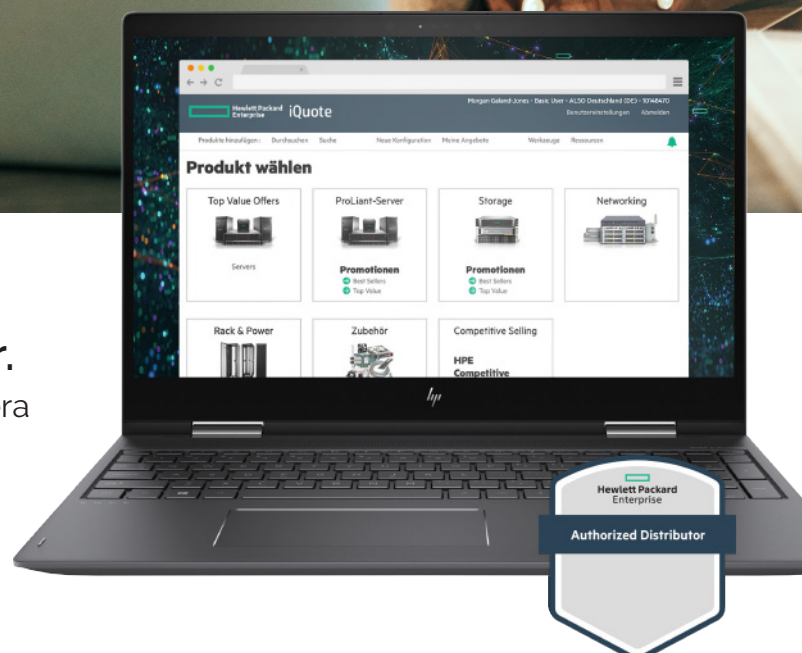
r.

ra

Hewlett Packard Enterprise iQuote

Morgan Galand-Jones · Basic User · ALSO Deutschland (DE) · 10148470

Benutzereinstellungen Abmelden

Produkte hinzufügen: Durchsuchen Suche Neue Konfiguration Meine Angebote Werkzeuge Ressourcen

Produkt wählen

Top Value Offers

Servers

ProLiant-Server

Promotionen

Best Sellers

Top Value

Storage

Promotionen

Best Sellers

Top Value

Networking

Rack & Power

Zubehör

Competitive Selling

HPE Competitive

hp

Hewlett Packard Enterprise

Authorized Distributor